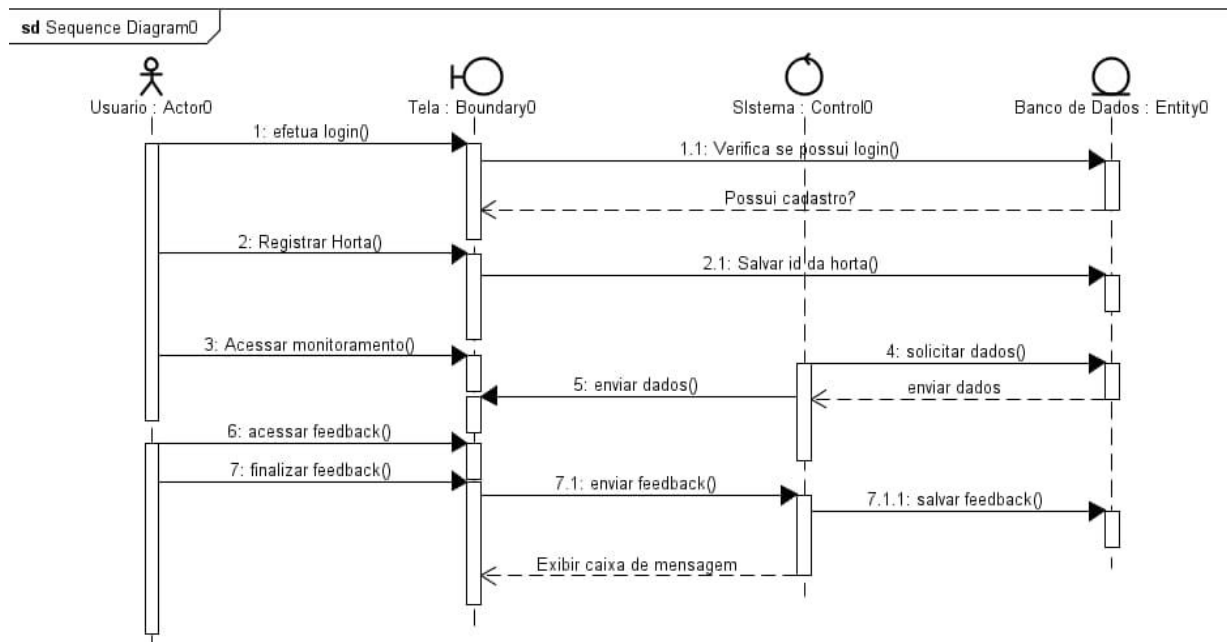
sd Sequence Diagram0

Usuario : Actor0

Tela : Boundary0

SIstema : Control0

Banco de Dados : Entity0

1: efetua login()

1.1: Verifica se possui login()

Possui cadastro?

2: Registrar Horta()

2.1: Salvar id da horta()

3: Acessar monitoramento()

4: solicitar dados()

5: enviar dados()

enviar dados

6: acessar feedback()

7: finalizar feedback()

7.1: enviar feedback()

7.1.1: salvar feedback()

Exibir caixa de mensagem